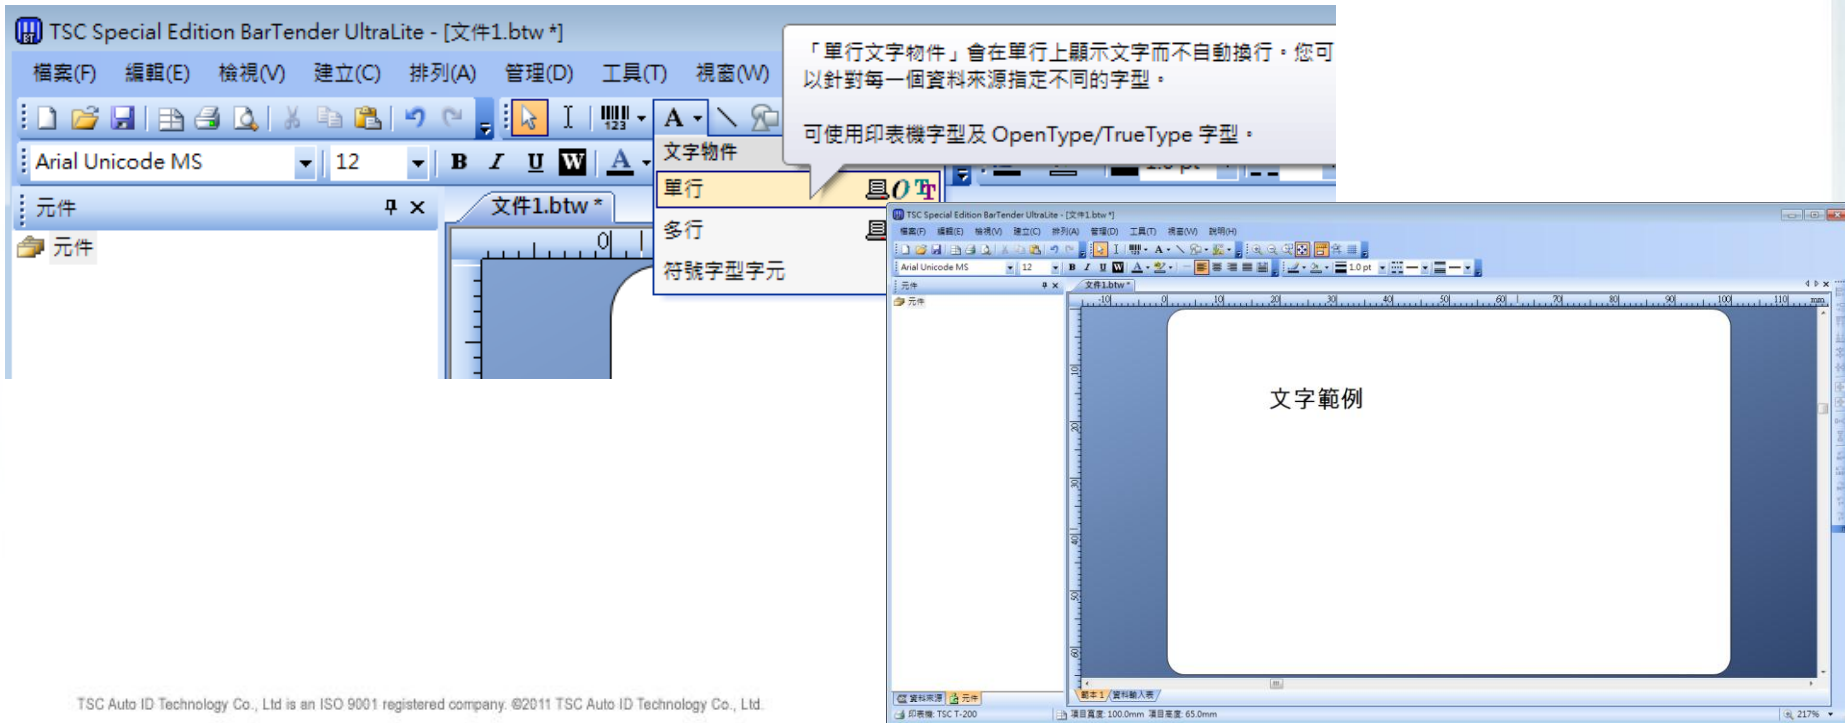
TSC Special Edition BarTender UltraLite - [文件1.btw *]

檔案(F) 編輯(E) 檢視(V) 建立(C) 排列(A) 管理(D) 工具(T) 視窗(W)

Arial Unicode MS 12

B I U W A

元件

元件

文件1.btw *

文字物件

單行

多行

符號字型字元

「單行文字物件」會在單行上顯示文字而不自動換行。您可以針對每一個資料來源指定不同的字型。

可使用印表機字型及 OpenType/TrueType 字型。

TSC Special Edition BarTender UltraLite - [文件1.btw *]

檔案(F) 編輯(E) 檢視(V) 建立(C) 排列(A) 管理(D) 工具(T) 視窗(W) 說明(H)

Arial Unicode MS 12

1.0 pt

元件

元件

文件1.btw *

文字範例

資料來源 元件

範本1 資料輸入表

印表機: TSC T-200

項目寬度: 100.0mm 項目高度: 65.0mm

217%

TSC Auto ID Technology Co., Ltd is an ISO 9001 registered company. ©2011 TSC Auto ID Technology Co., Ltd.